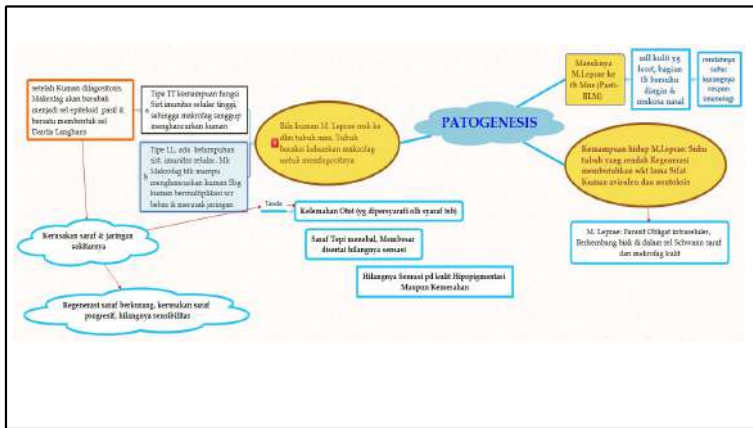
setelah Kuman difagositosis, Makrofag akan berubah menjadi sel epiteloid, pasif & bersatu membentuk sel Dantia Langhans

Tipe TT kemampuan fungsi Sist.imunitas selular tinggi, sehingga makrofag sanggup menghancurkan kuman

Tipe LL, ada kelumpuhan sist. imunitas selular. Mk Makrofag tdk mampu menghancurkan kuman Shg kuman bermultiplikasi scr bebas & merusak jaringan

Bila kuman M. Leprae msk ke dlm tubuh mns, Tubuh bereaksi keluarkan makrofag untuk memfagositnya

PATOGENESIS

Masuknya M.Leprae ke tb Mns (Pasti-BLM)

mll kulit yg lecet, bagian tb bersuhu dingin & mukosa nasal

mendatangi suhu: kurangnya respon imunologi

Kemampuan hidup M.Leprae: Suhu tubuh yang rendah Regenerasi membutuhkan wkt lama Sifat Kuman avirulen dan nontoksis

M. Leprae: Parasit Obligat intraseluler, Berkembang biak di dalam sel Schwann saraf dan makrofag kulit

Kerusakan saraf & jaringan sekitarnya

Tanda

Kelemahan Otot (yg dipersyarafi olh syaraf tsb)

Saraf Tepi menebal, Membesar disertai hilangnya sensasi

Hilangnya Sensasi pd kulit Hipopigmentasi Maupun Kemerahan

Regenerasi saraf berkurang, kerusakan saraf progresif, hilangnya sensibilitas